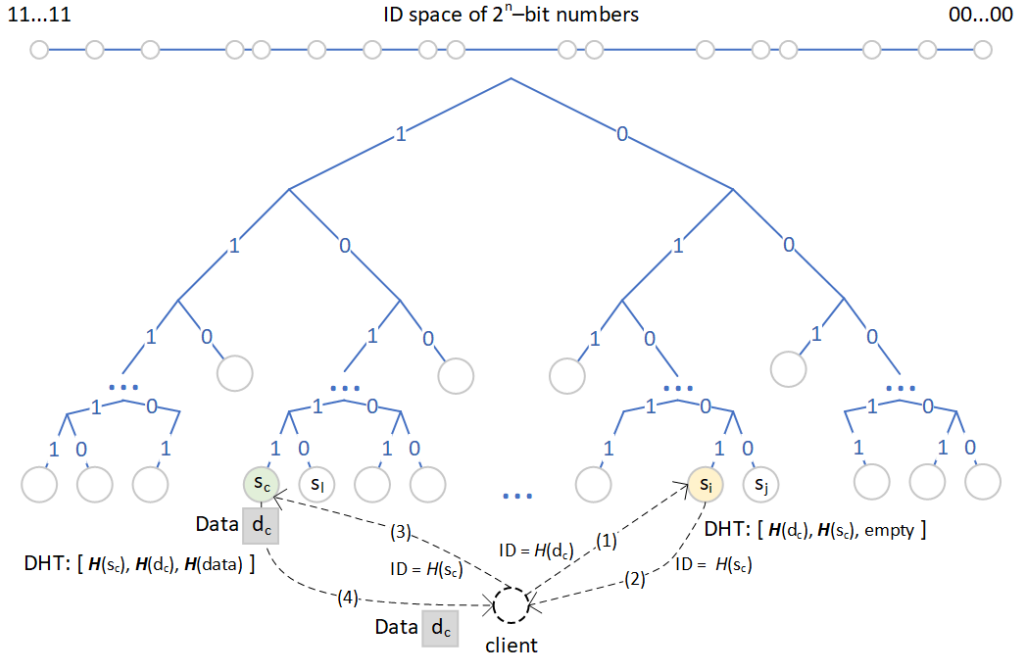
11...11

ID space of $2^n$–bit numbers

00...00

1
0
1
0
1
0
1
0
1
0
1
0
1
0
...
...
...
...
1
0
1
0
1
0
1
0
1
0
1
1
0
1
0
1
1
0
1
0
1
0

$s_c$
$s_l$
...
$s_i$
$s_j$

Data $d_c$

DHT: [ $\boldsymbol{H}(s_c)$, $\boldsymbol{H}(d_c)$, $\boldsymbol{H}$(data) ]

(3)
ID = $H(s_c)$
ID = $H(d_c)$
(1)
(2)
ID = $H(s_c)$

DHT: [ $\boldsymbol{H}(d_c)$, $\boldsymbol{H}(s_c)$, empty ]

(4)

Data $d_c$

client